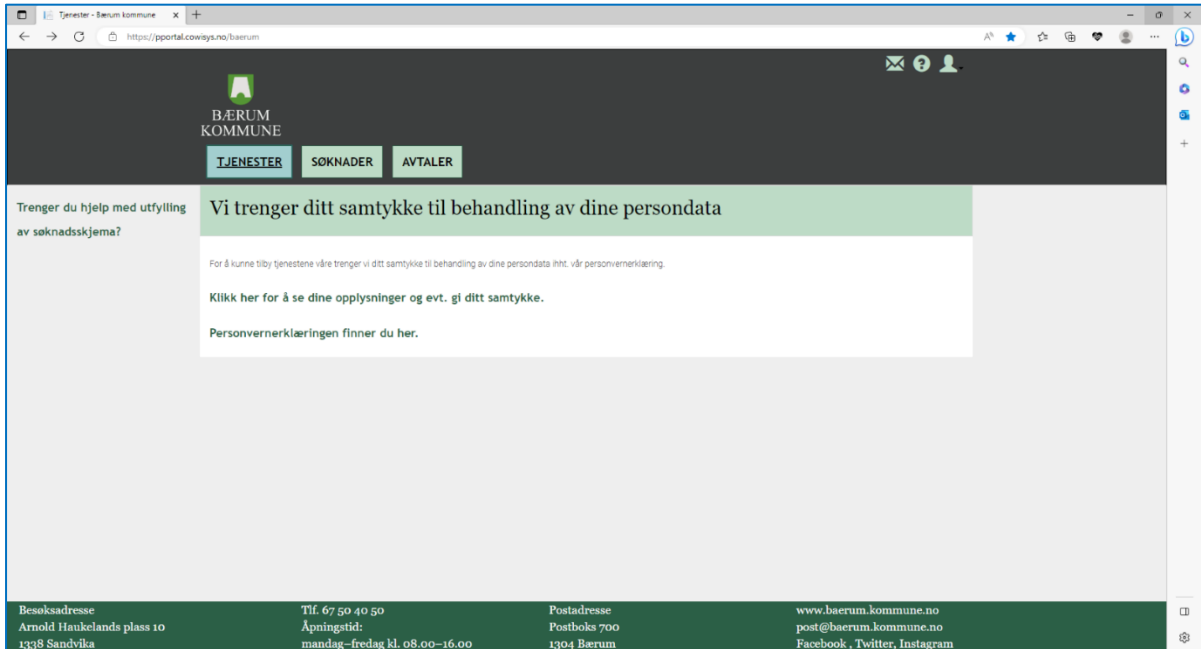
Tjenester - Bærum kommune

https://pportal.cowisys.no/baerum

BÆRUM
KOMMUNE

TJENESTER
SØKNADER
AVTALER

Trenger du hjelp med utfylling av søknadsskjema?

Vi trenger ditt samtykke til behandling av dine persondata

For å kunne tilby tjenestene våre trenger vi ditt samtykke til behandling av dine persondata ihht. vår personvernerklæring.

Klikk her for å se dine opplysninger og evt. gi ditt samtykke.

Personvernerklæringen finner du her.

Besøksadresse
Arnold Haukelands plass 10
1338 Sandvika

Tlf. 67 50 40 50
Åpningstid:
mandag–fredag kl. 08.00–16.00

Postadresse
Postboks 700
1304 Bærum

www.baerum.kommune.no
post@baerum.kommune.no
Facebook , Twitter, Instagram